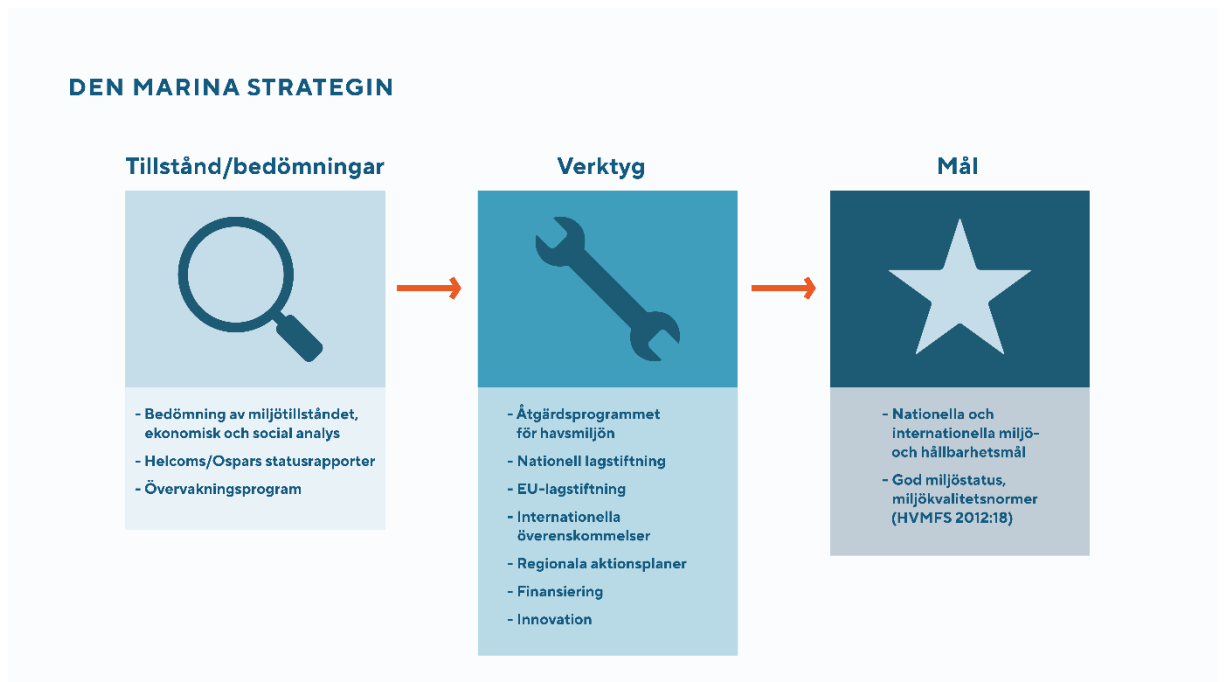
DEN MARINA STRATEGIN

Tillstånd/bedömningar

- Bedömning av miljötillståndet, ekonomisk och social analys
- Helcoms/Ospars statusrapporter
- Övervakningsprogram

Verktyg

- Åtgärdsprogrammet för havsmiljön
- Nationell lagstiftning
- EU-lagstiftning
- Internationella överenskommelser
- Regionala aktionsplaner
- Finansiering
- Innovation

Mål

- Nationella och internationella miljö- och hållbarhetsmål
- God miljöstatus, miljökvalitetsnormer (HVMFS 2012:18)